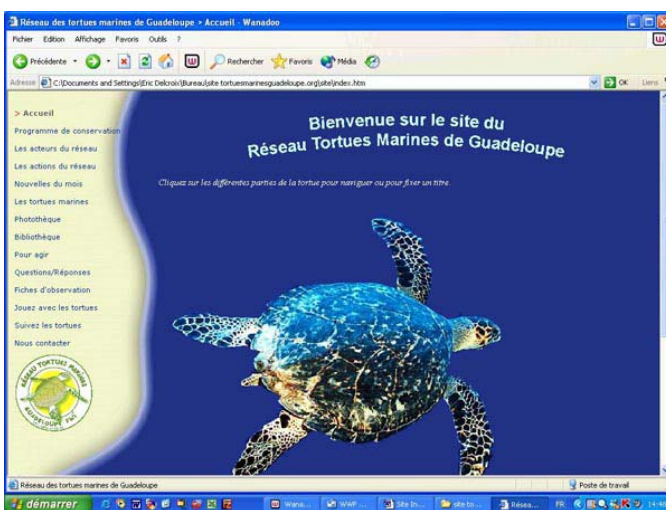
Réseau des tortues marines de Guadeloupe > Accueil - Wanadoo

Fichier Edition Affichage Favoris Outils ?

Précédente Rechercher Favoris Média

Adresse C:\Documents and Settings\Eric Delcroix\Bureau\site tortuesmarinesguadeloupe.org\site\index.htm OK Liens

> Accueil
Programme de conservation
Les acteurs du réseau
Les actions du réseau
Nouvelles du mois
Les tortues marines
Photothèque
Bibliothèque
Pour agir
Questions/Réponses
Fiches d'observation
Jouez avec les tortues
Suivez les tortues
Nous contacter

RÉSEAU TORTUES MARINES GUADELOUPE FWI

Bienvenue sur le site du
Réseau Tortues Marines de Guadeloupe

Cliquez sur les différentes parties de la tortue pour naviguer ou pour fixer un titre.

Réseau des tortues marines de Guadeloupe

Poste de travail

démarrer Wana... WWF ... Site In... site to... Résea... FR 14:4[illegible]